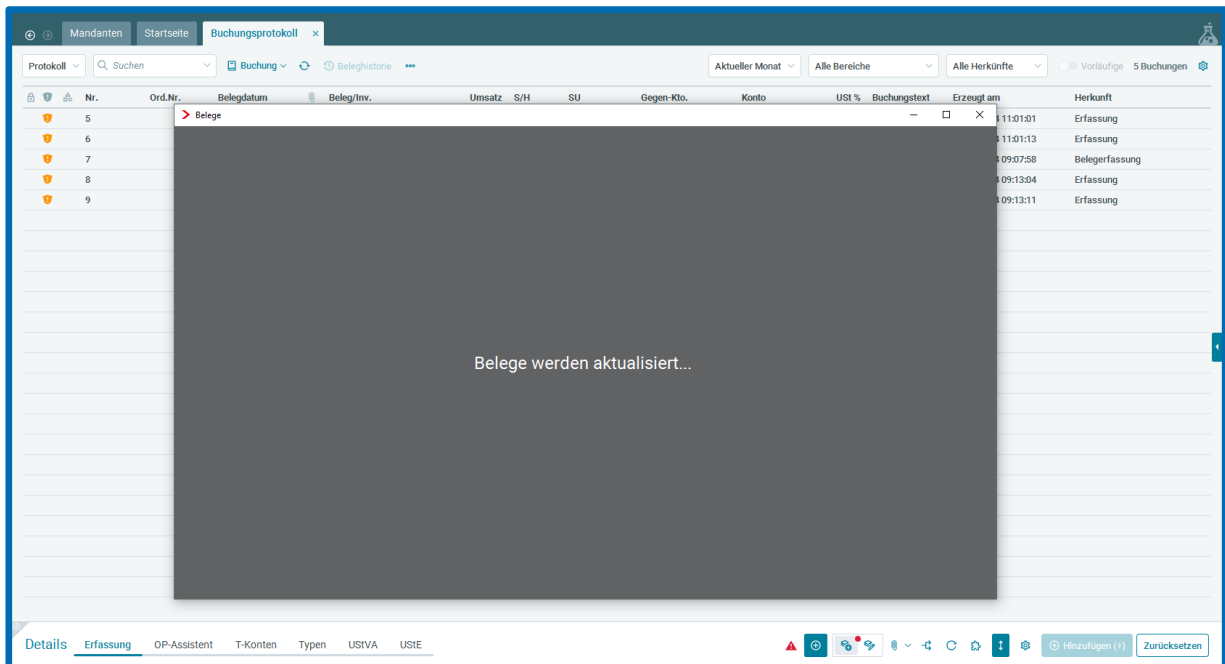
Mandanten Startseite Buchungsprotokoll ×

Protokoll Suchen Buchung Beleghistorie ••• Aktueller Monat Alle Bereiche Alle Herkünfte Vorläufige 5 Buchungen

| Nr. | Ord.Nr. | Belegdatum | Beleg/Inv. | Umsatz | S/H | SU | Gegen-Kto. | Konto | USt % | Buchungstext | Erzeugt am | Herkunft |
|---|---|---|---|---|---|---|---|---|---|---|---|---|
| 5 | | | | | | | | | | | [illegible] 11:01:01 | Erfassung |
| 6 | | | | | | | | | | | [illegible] 11:01:13 | Erfassung |
| 7 | | | | | | | | | | | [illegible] 09:07:58 | Belegerfassung |
| 8 | | | | | | | | | | | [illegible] 09:13:04 | Erfassung |
| 9 | | | | | | | | | | | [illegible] 09:13:11 | Erfassung |

Belege

Belege werden aktualisiert...

Details Erfassung OP-Assistent T-Konten Typen UStVA UStE

Hinzufügen (+) Zurücksetzen